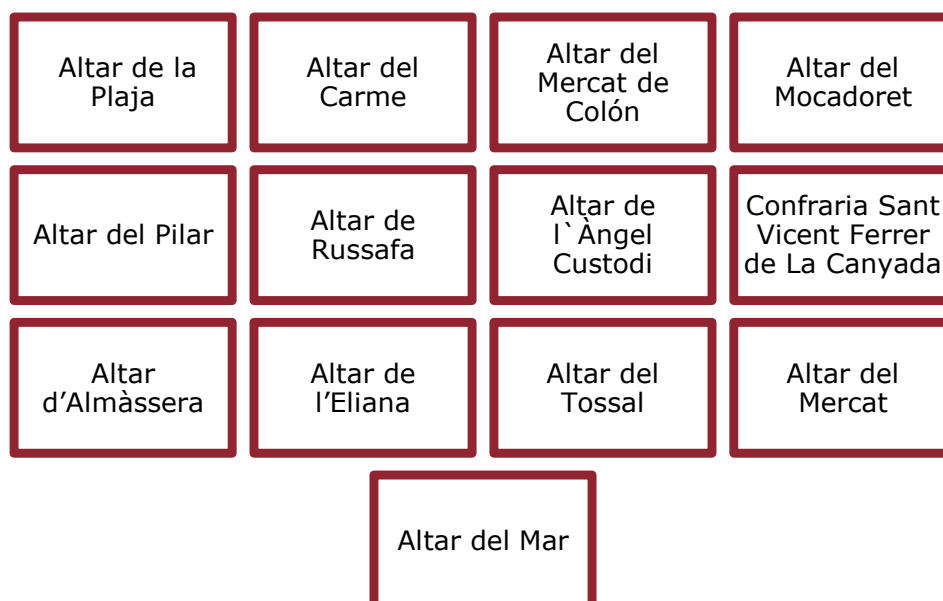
Altar de la Plaja

Altar del Carme

Altar del Mercat de Colón

Altar del Mocadoret

Altar del Pilar

Altar de Russafa

Altar de l`Àngel Custodi

Confraria Sant Vicent Ferrer de La Canyada

Altar d'Almàssera

Altar de l'Eliana

Altar del Tossal

Altar del Mercat

Altar del Mar